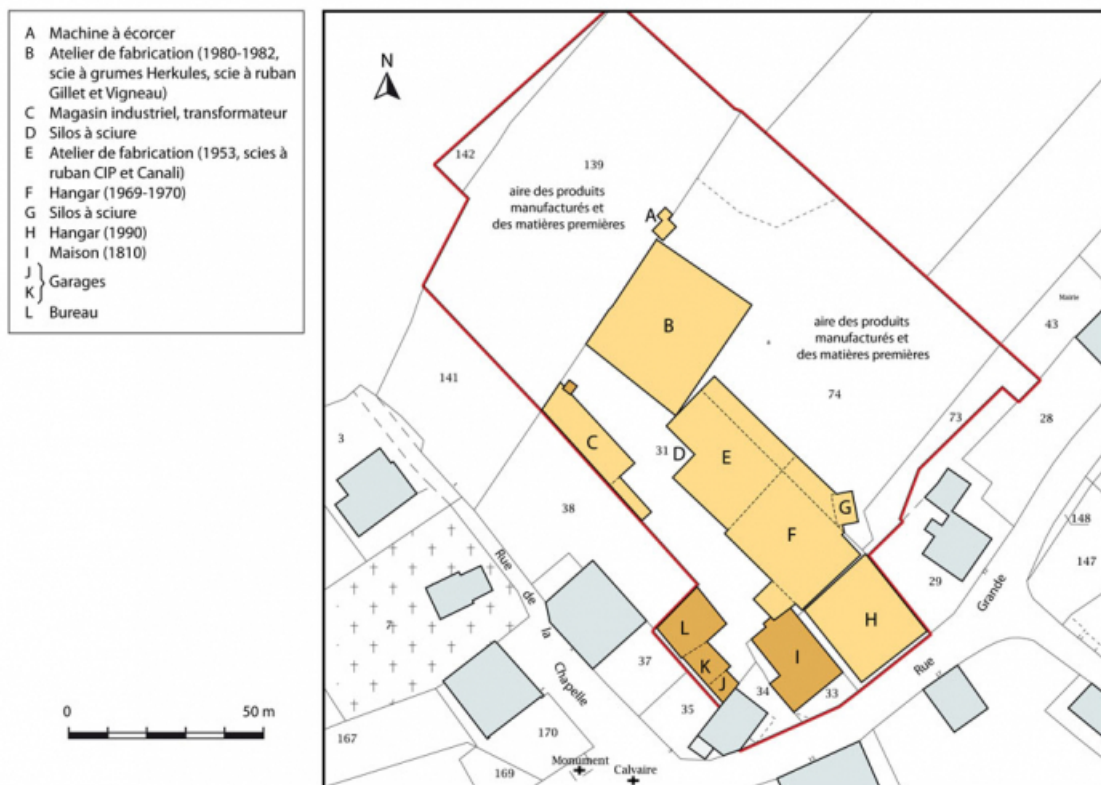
A Machine à écorcer
B Atelier de fabrication (1980-1982, scie à grumes Herkules, scie à ruban Gillet et Vigneau)
C Magasin industriel, transformateur
D Silos à sciure
E Atelier de fabrication (1953, scies à ruban CIP et Canali)
F Hangar (1969-1970)
G Silos à sciure
H Hangar (1990)
I Maison (1810)
J
K } Garages
L Bureau

0 50 m

N

142
139
aire des produits manufacturés et des matières premières
A
B
aire des produits manufacturés et des matières premières
Mairie
43
141
74
73
28
3
C
31 D
E
G
38
F
148
147
29
Rue de la Chapelle
Rue Grande
L
H
K
I
37
J
34
33
35
167
170
169
Monument
Calvaire